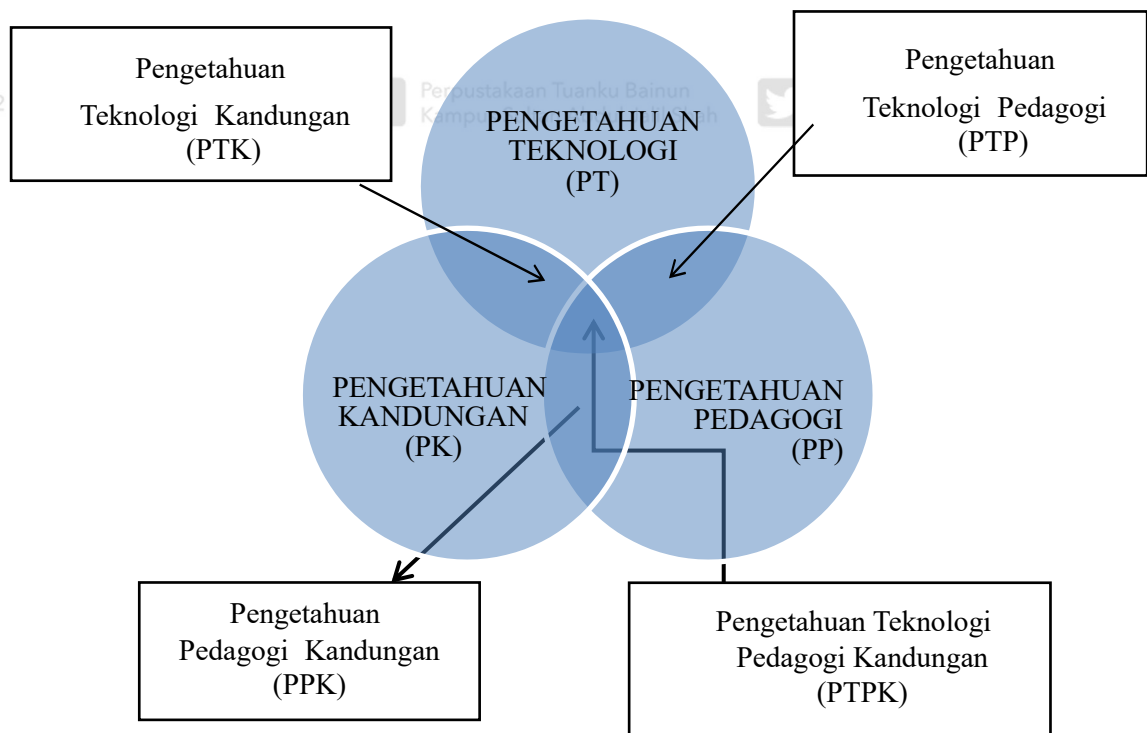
Pengetahuan Teknologi Kandungan (PTK)

Perpustakaan Tuanku Bainun Kampus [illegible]

PENGETAHUAN TEKNOLOGI (PT)

Pengetahuan Teknologi Pedagogi (PTP)

PENGETAHUAN KANDUNGAN (PK)

PENGETAHUAN PEDAGOGI (PP)

Pengetahuan Pedagogi Kandungan (PPK)

Pengetahuan Teknologi Pedagogi Kandungan (PTPK)